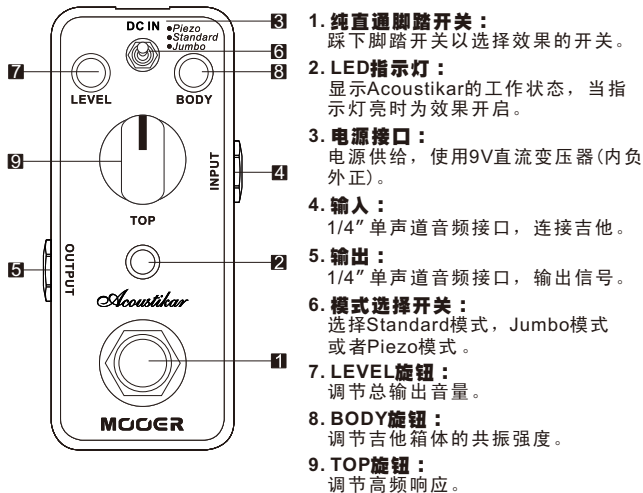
DC IN •Piezo •Standard •Jumbo

3

6

7

8

LEVEL

BODY

9

INPUT

4

TOP

5

OUTPUT

2

Acoustikar

1

MOOER

1. 纯直通脚踏开关：
踩下脚踏开关以选择效果的开关。

2. LED指示灯：
显示Acoustikar的工作状态，当指示灯亮时为效果开启。

3. 电源接口：
电源供给，使用9V直流变压器(内负外正)。

4. 输入：
1/4″单声道音频接口，连接吉他。

5. 输出：
1/4″单声道音频接口，输出信号。

6. 模式选择开关：
选择Standard模式，Jumbo模式或者Piezo模式。

7. LEVEL旋钮：
调节总输出音量。

8. BODY旋钮：
调节吉他箱体的共振强度。

9. TOP旋钮：
调节高频响应。